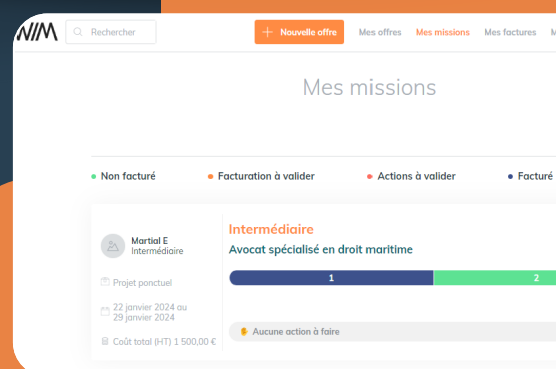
WIM Rechercher + Nouvelle offre Mes offres Mes missions Mes factures M

Mes missions

• Non facturé • Facturation à valider • Actions à valider • Facturé

Martial E
Intermédiaire

Projet ponctuel

22 janvier 2024 au 29 janvier 2024

Coût total (HT) 1 500,00 €

Intermédiaire
Avocat spécialisé en droit maritime

1
2

Aucune action à faire